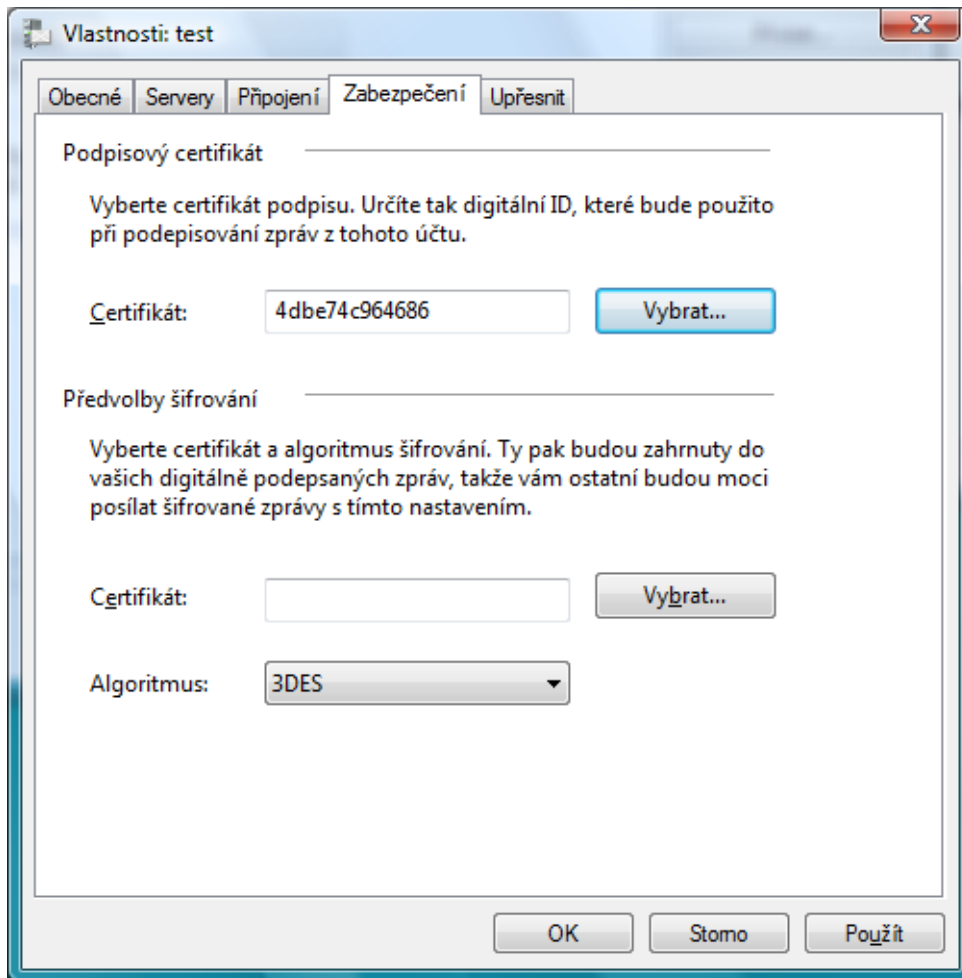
Vlastnosti: test

Obecné | Servery | Připojení | Zabezpečení | Upřesnit

Podpisový certifikát

Vyberte certifikát podpisu. Určíte tak digitální ID, které bude použito při podepisování zpráv z tohoto účtu.

Certifikát: 4dbe74c964686 Vybrat...

Předvolby šifrování

Vyberte certifikát a algoritmus šifrování. Ty pak budou zahrnuty do vašich digitálně podepsaných zpráv, takže vám ostatní budou moci posílat šifrované zprávy s tímto nastavením.

Certifikát: Vybrat...

Algoritmus: 3DES

OK Storno Použít